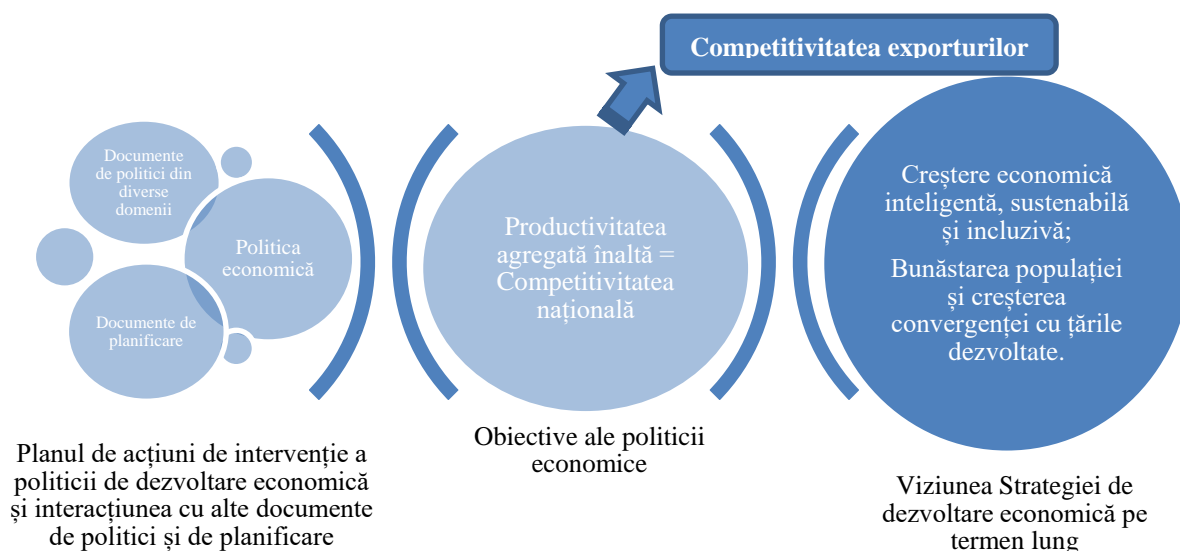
Competitivitatea exporturilor

Documente de politici din diverse domenii

Politica economică

Documente de planificare

Productivitatea agregată înaltă = Competitivitatea națională

Creștere economică inteligentă, sustenabilă și incluzivă;

Bunăstarea populației și creșterea convergenței cu țările dezvoltate.

Planul de acțiuni de intervenție a politicii de dezvoltare economică și interacțiunea cu alte documente de politici și de planificare

Obiective ale politicii economice

Viziunea Strategiei de dezvoltare economică pe termen lung